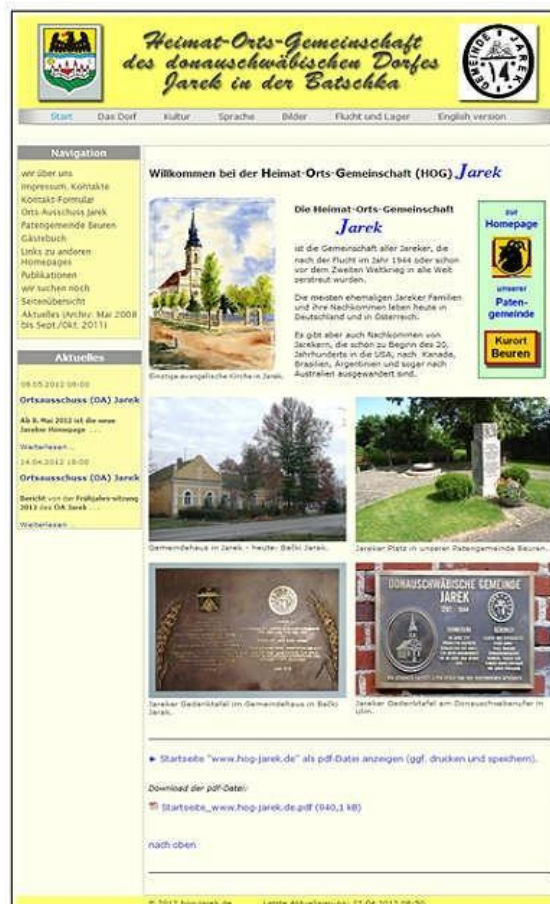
Heimat-Orts-Gemeinschaft des donauschwäbischen Dorfes Jarek in der Batschka

GEMEINDE JAREK 14

Start Das Dorf Kultur Sprache Bilder Flucht und Lager English version

Navigation

wir über uns
Impressum, Kontakte
Kontakt-Formular
Orts-Ausschuss Jarek
Patengemeinde Beuren
Gästebuch
Links zu anderen Homepages
Publikationen
wir suchen noch
Seitenübersicht
Aktuelles (Archiv: Mai 2008 bis Sept./Okt. 2011)

Aktuelles

08.05.2012 09:00
Ortsausschuss (OA) Jarek
Ab 8. Mai 2012 ist die neue Jareker Homepage ...
Weiterlesen ...
14.04.2012 18:00
Ortsausschuss (OA) Jarek
Bericht von der Frühjahrs-sitzung 2012 des OA Jarek ...
Weiterlesen ...

Willkommen bei der Heimat-Orts-Gemeinschaft (HOG) Jarek

Einstige evangelische Kirche in Jarek.

Die Heimat-Orts-Gemeinschaft Jarek

ist die Gemeinschaft aller Jareker, die nach der Flucht im Jahr 1944 oder schon vor dem Zweiten Weltkrieg in alle Welt zerstreut wurden.

Die meisten ehemaligen Jareker Familien und ihre Nachkommen leben heute in Deutschland und in Österreich.

Es gibt aber auch Nachkommen von Jarekern, die schon zu Beginn des 20. Jahrhunderts in die USA, nach Kanada, Brasilien, Argentinien und sogar nach Australien ausgewandert sind.

zur Homepage unserer Paten-gemeinde

Kurort Beuren

Gemeindehaus in Jarek - heute: Bački Jarak.

Jareker Platz in unserer Patengemeinde Beuren.

DONAUSCHWÄBISCHE GEMEINDE JAREK

Jareker Gedenktafel (im Gemeindehaus in Bački Jarak).

Jareker Gedenktafel am Donauschwabenufer in Ulm.

► Startseite "www.hog-jarek.de" als pdf-Datei anzeigen (ggf. drucken und speichern).

Download der pdf-Datei:

Startseite_www.hog-jarek.de.pdf (840,1 kB)

nach oben

© 2012 hog-jarek.de Letzte Aktualisierung: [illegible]